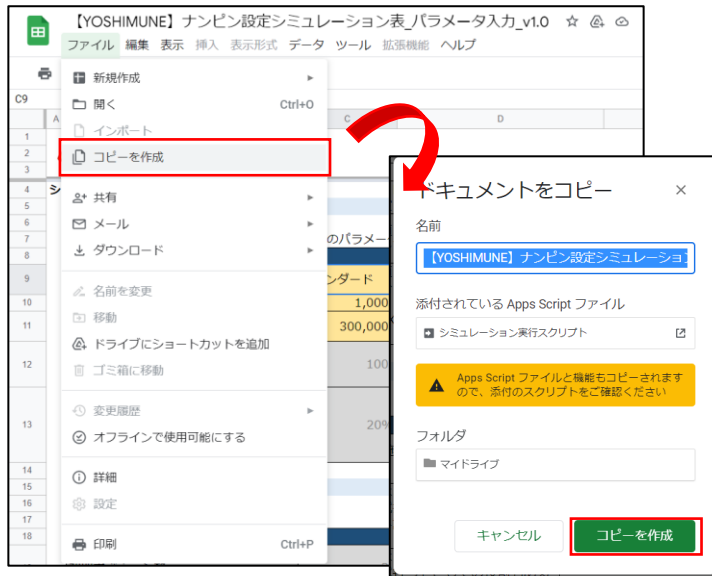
【YOSHIMUNE】ナンピン設定シミュレーション表_パラメータ入力_v1.0

ファイル 編集 表示 挿入 表示形式 データ ツール 拡張機能 ヘルプ

C9

新規作成
開く Ctrl+O
インポート
コピーを作成
共有
メール
ダウンロード
名前を変更
移動
ドライブにショートカットを追加
ゴミ箱に移動
変更履歴
オフラインで使用可能にする
詳細
設定
印刷 Ctrl+P

のパラメー
ンダード
1,000
300,000
100
20%

ドキュメントをコピー
名前
【YOSHIMUNE】ナンピン設定シミュレーショ
添付されている Apps Script ファイル
シミュレーション実行スクリプト
Apps Script ファイルと機能もコピーされますので、添付のスクリプトをご確認ください
フォルダ
マイドライブ
キャンセル
コピーを作成